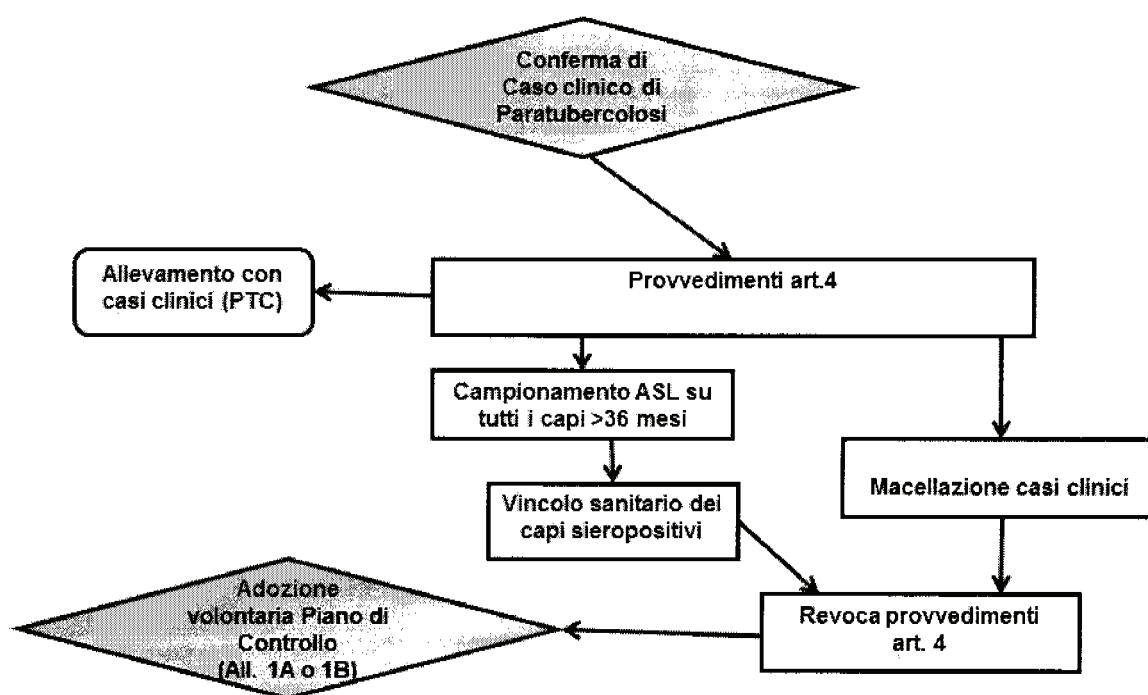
Conferma di Caso clinico di Paratubercolosi

Allevamento con casi clinici (PTC)

Provvedimenti art.4

Campionamento ASL su tutti i capi >36 mesi

Vincolo sanitario dei capi sieropositivi

Macellazione casi clinici

Adozione volontaria Piano di Controllo (All. 1A o 1B)

Revoca provvedimenti art. 4